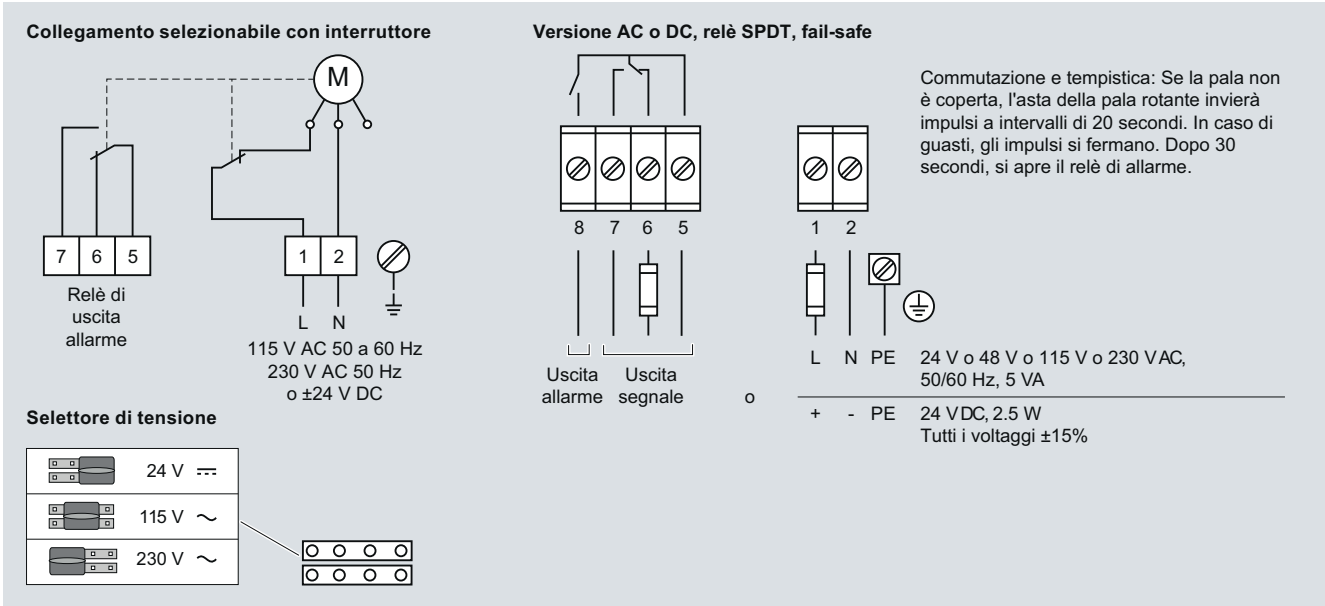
Collegamento selezionabile con interruttore

M

7 6 5

Relè di uscita allarme

1 2

L N

115 V AC 50 a 60 Hz
230 V AC 50 Hz
o ±24 V DC

Selettore di tensione

24 V $\eqsim$

115 V $\sim$

230 V $\sim$

Versione AC o DC, relè SPDT, fail-safe

Commutazione e tempistica: Se la pala non è coperta, l'asta della pala rotante invierà impulsi a intervalli di 20 secondi. In caso di guasti, gli impulsi si fermano. Dopo 30 secondi, si apre il relè di allarme.

8 7 6 5

1 2

Uscita allarme

Uscita segnale

o

L N PE 24 V o 48 V o 115 V o 230 VAC, 50/60 Hz, 5 VA

+ - PE 24 VDC, 2.5 W
Tutti i voltaggi ±15%